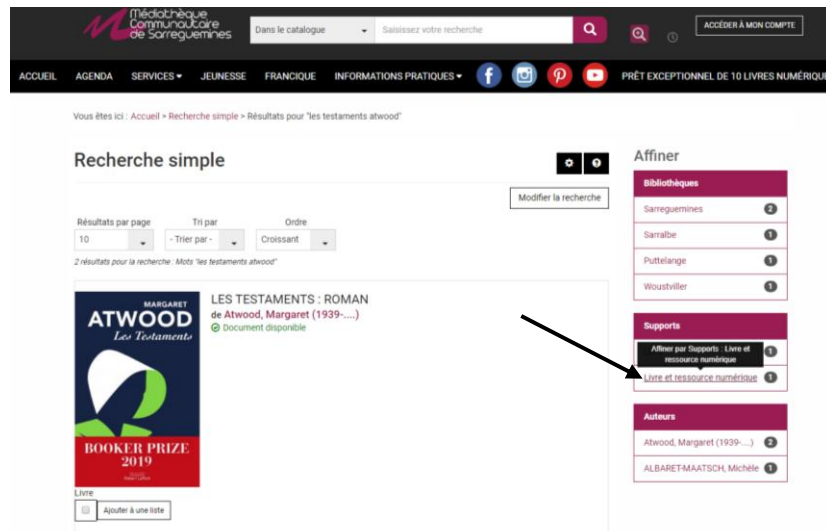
Médiathèque Communautaire de Sarreguemines

Dans le catalogue

Saisissez votre recherche

ACCÉDER À MON COMPTE

ACCUEIL AGENDA SERVICES JEUNESSE FRANCIQUE INFORMATIONS PRATIQUES PRÊT EXCEPTIONNEL DE 10 LIVRES NUMÉRIQUE

Vous êtes ici : Accueil > Recherche simple > Résultats pour "les testaments atwood"

Recherche simple

Modifier la recherche

Résultats par page
10

Tri par
- Trier par -

Ordre
Croissant

2 résultats pour la recherche : Mots "les testaments atwood"

MARGARET
ATWOOD
Les Testaments
BOOKER PRIZE 2019

LES TESTAMENTS : ROMAN
de Atwood, Margaret (1939-....)
Document disponible

Livre

Ajouter à une liste

Affiner

Bibliothèques
Sarreguemines 2
Sarralbe 1
Puttelange 1
Woustviller 1

Supports
Affiner par Supports : Livre et ressource numérique 1
Livre et ressource numérique 1

Auteurs
Atwood, Margaret (1939-....) 2
ALBARET-MAATSCH, Michèle 1